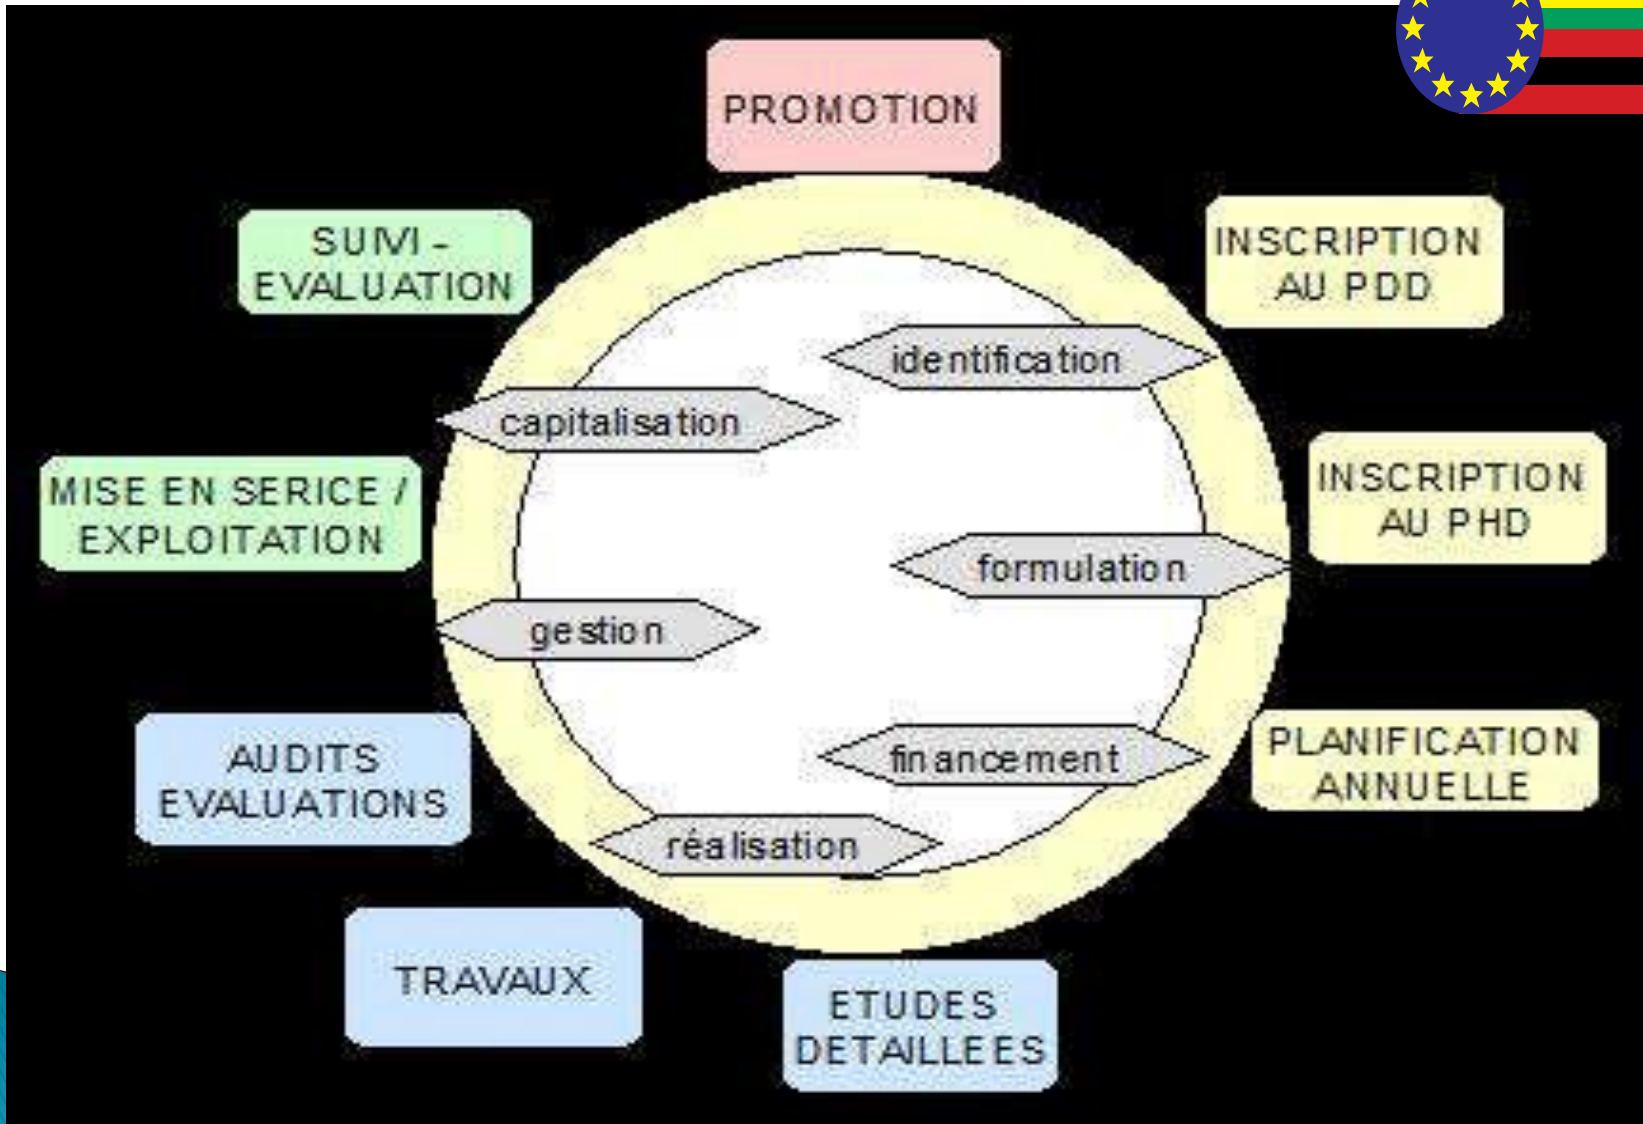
PROMOTION

INSCRIPTION AU PDD

identification

INSCRIPTION AU PHD

formulation

PLANIFICATION ANNUELLE

financement

ETUDES DETAILLEES

réalisation

TRAVAUX

AUDITS EVALUATIONS

gestion

MISE EN SERICE / EXPLOITATION

capitalisation

SUIVI - EVALUATION